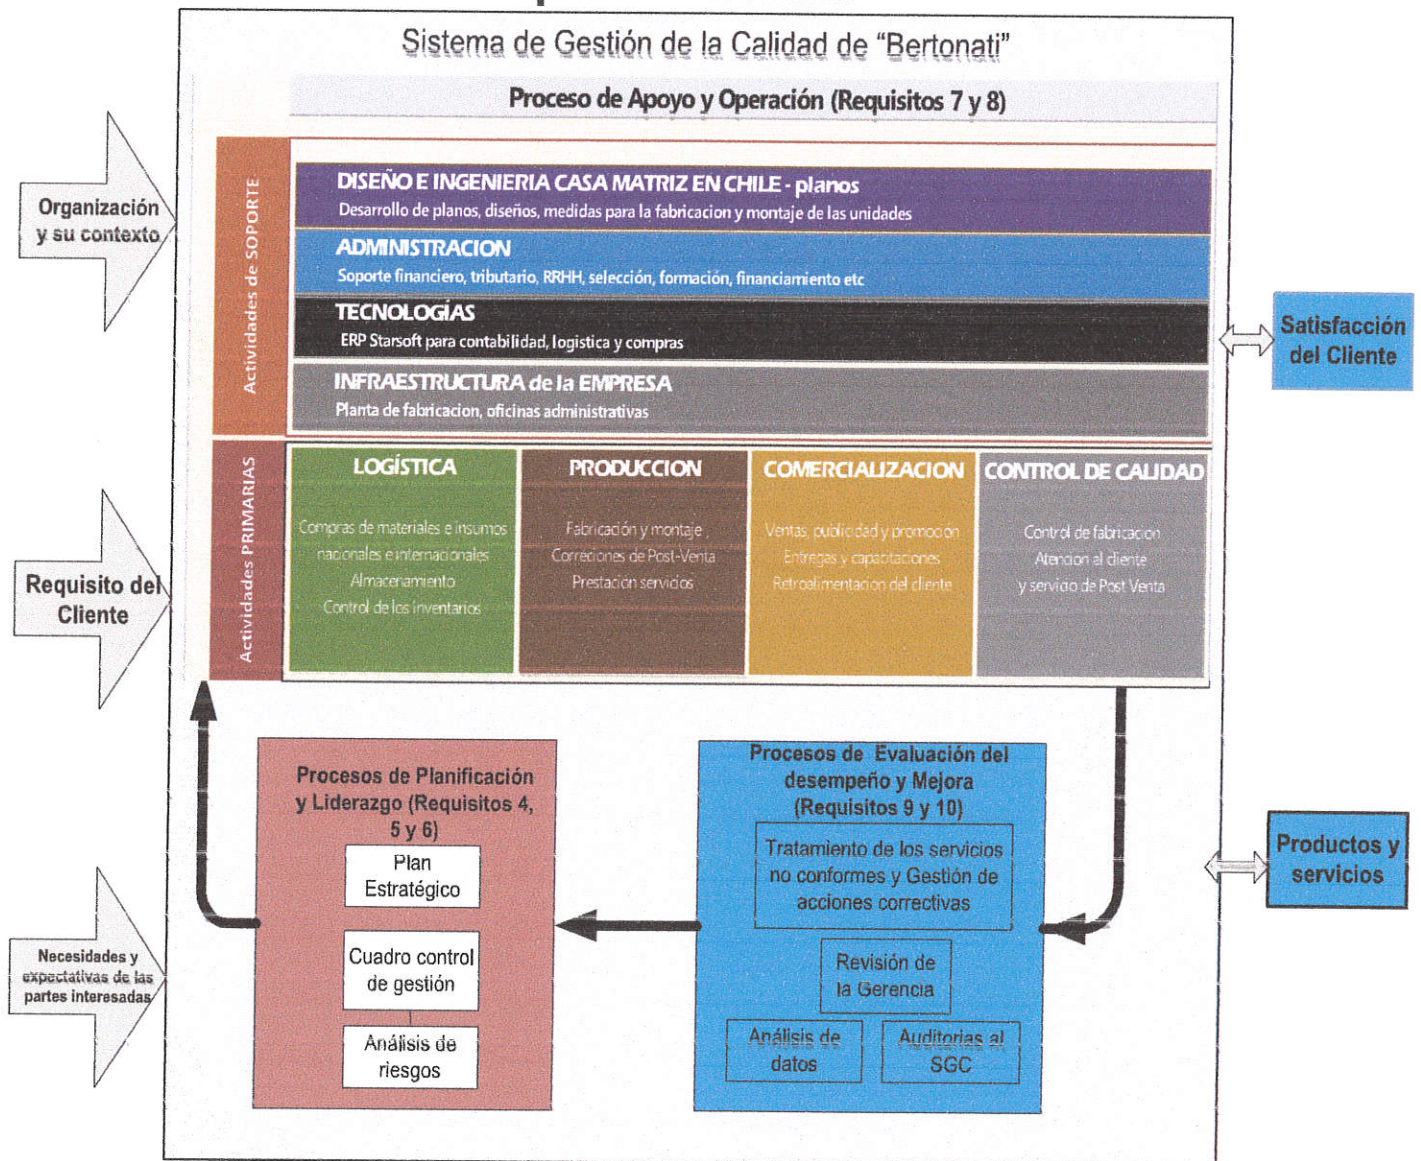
Sistema de Gestión de la Calidad de "Bertonati"

Proceso de Apoyo y Operación (Requisitos 7 y 8)

Organización y su contexto

Actividades de SOPORTE

DISEÑO E INGENIERIA CASA MATRIZ EN CHILE - planos
Desarrollo de planos, diseños, medidas para la fabricacion y montaje de las unidades

ADMINISTRACION
Soporte financiero, tributario, RRHH, selección, formación, financiamiento etc

TECNOLOGIAS
ERP Starsoft para contabilidad, logistica y compras

INFRAESTRUCTURA de la EMPRESA
Planta de fabricacion, oficinas administrativas

Satisfacción del Cliente

Requisito del Cliente

Actividades PRIMARIAS

LOGÍSTICA
Compras de materiales e insumos nacionales e internacionales
Almacenamiento
Control de los inventarios

PRODUCCION
Fabricación y montaje
Correciones de Post-Venta
Prestación servicios

COMERCIALIZACION
Ventas, publicidad y promoción
Entregas y capacitaciones
Retroalimentacion del cliente

CONTROL DE CALIDAD
Control de fabricacion
Atencion al cliente
y servicio de Post Venta

Procesos de Planificación y Liderazgo (Requisitos 4, 5 y 6)

Plan Estratégico

Cuadro control de gestión

Análisis de riesgos

Procesos de Evaluación del desempeño y Mejora (Requisitos 9 y 10)

Tratamiento de los servicios no conformes y Gestión de acciones correctivas

Revisión de la Gerencia

Análisis de datos

Auditorias al SGC

Productos y servicios

Necesidades y expectativas de las partes interesadas